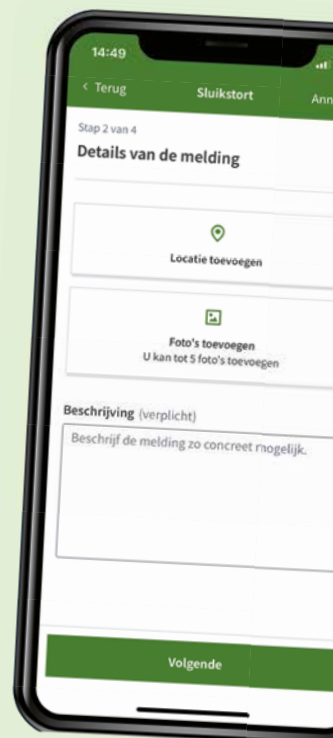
14:49

< Terug

Sluikstort

Ann

Stap 2 van 4

Details van de melding

Locatie toevoegen

Foto's toevoegen
U kan tot 5 foto's toevoegen

Beschrijving (verplicht)

Beschrijf de melding zo concreet mogelijk.

Volgende